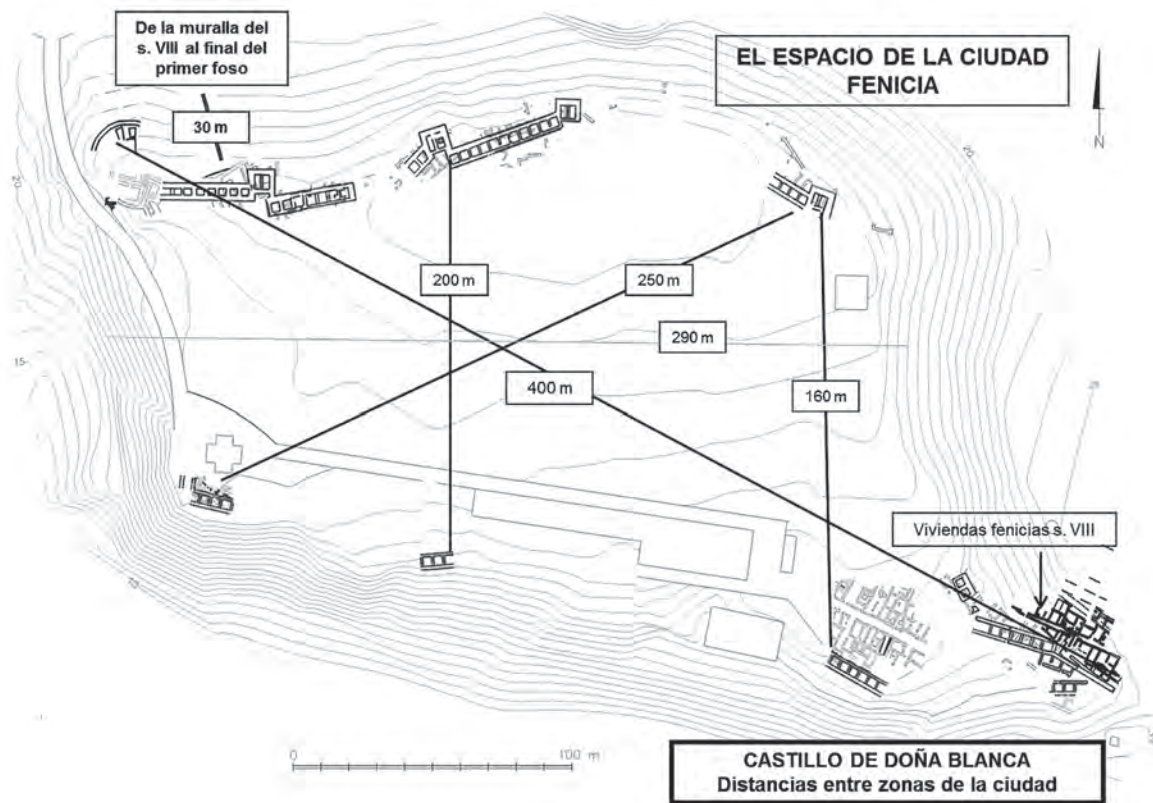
De la muralla del s. VIII al final del primer foso

EL ESPACIO DE LA CIUDAD FENICIA

N

30 m

20

200 m

250 m

290 m

15

400 m

160 m

Viviendas fenicias s. VIII

0

100 m

CASTILLO DE DOÑA BLANCA
Distancias entre zonas de la ciudad